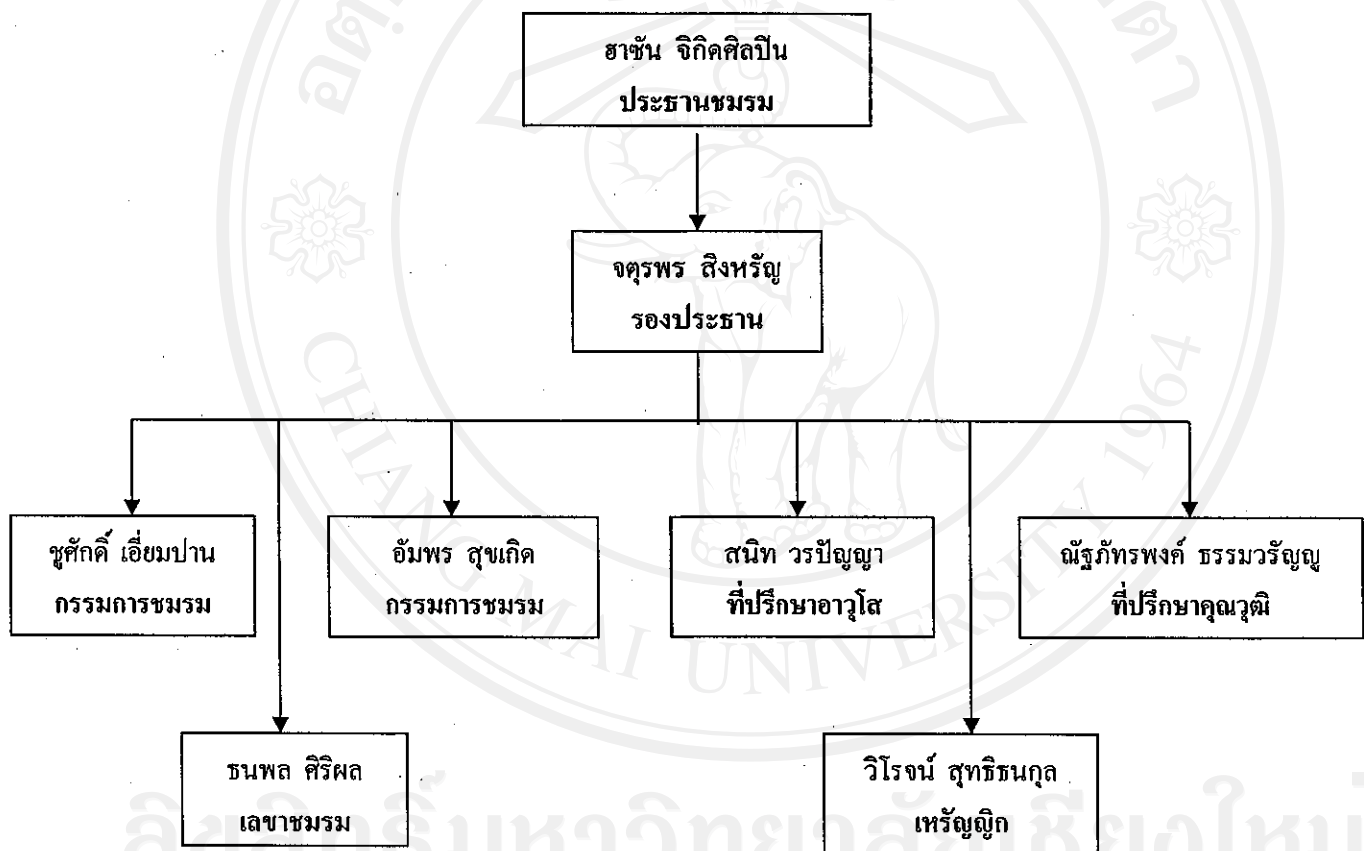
ฮาซัน จิกิดศิลปิน
ประธานชมรม

จตุรพร สิงหรัญ
รองประธาน

ชูศักดิ์ เอี่ยมปาน
กรรมการชมรม

อัมพร สุขเกิด
กรรมการชมรม

สนิท วรปัญญา
ที่ปรึกษาอาวุโส

ณัฐภัทรพงศ์ ธรรมวรัญญู
ที่ปรึกษาคุณวุฒิ

ธนพล ศิริผล
เลขาชมรม

วิโรจน์ สุทธิธนกุล
เหรัญญิก

CHIANG MAI UNIVERSITY 1964

ลิขสิทธิ์มหาวิทยาลัยเชียงใหม่